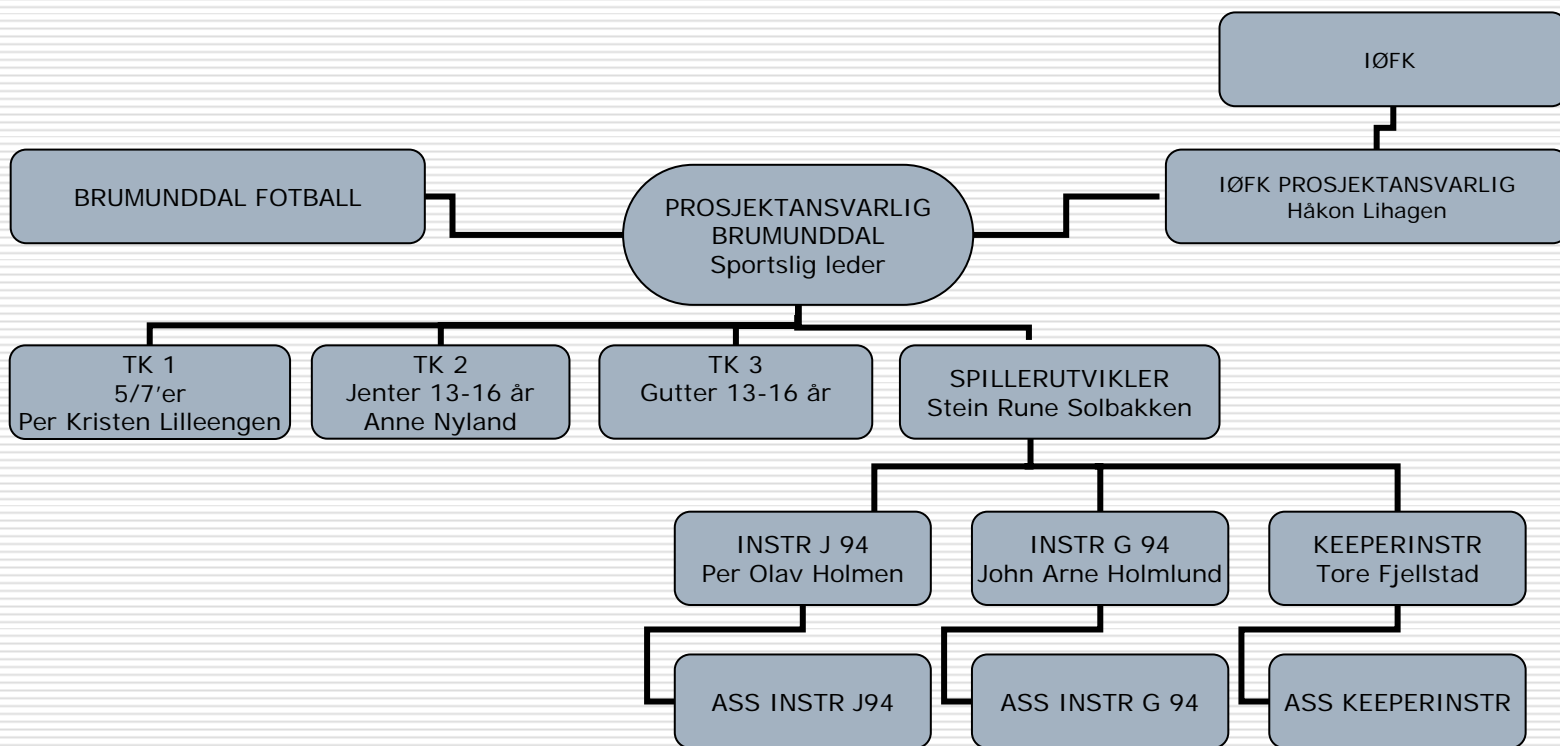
IØFK

BRUMUNDDAL FOTBALL

PROSJEKTANSVARLIG
BRUMUNDDAL
Sportslig leder

IØFK PROSJEKTANSVARLIG
Håkon Lihagen

TK 1
5/7'er
Per Kristen Lilleengen

TK 2
Jenter 13-16 år
Anne Nyland

TK 3
Gutter 13-16 år

SPILLERUTVIKLER
Stein Rune Solbakken

INSTR J 94
Per Olav Holmen

INSTR G 94
John Arne Holmlund

KEEPERINSTR
Tore Fjellstad

ASS INSTR J94

ASS INSTR G 94

ASS KEEPERINSTR